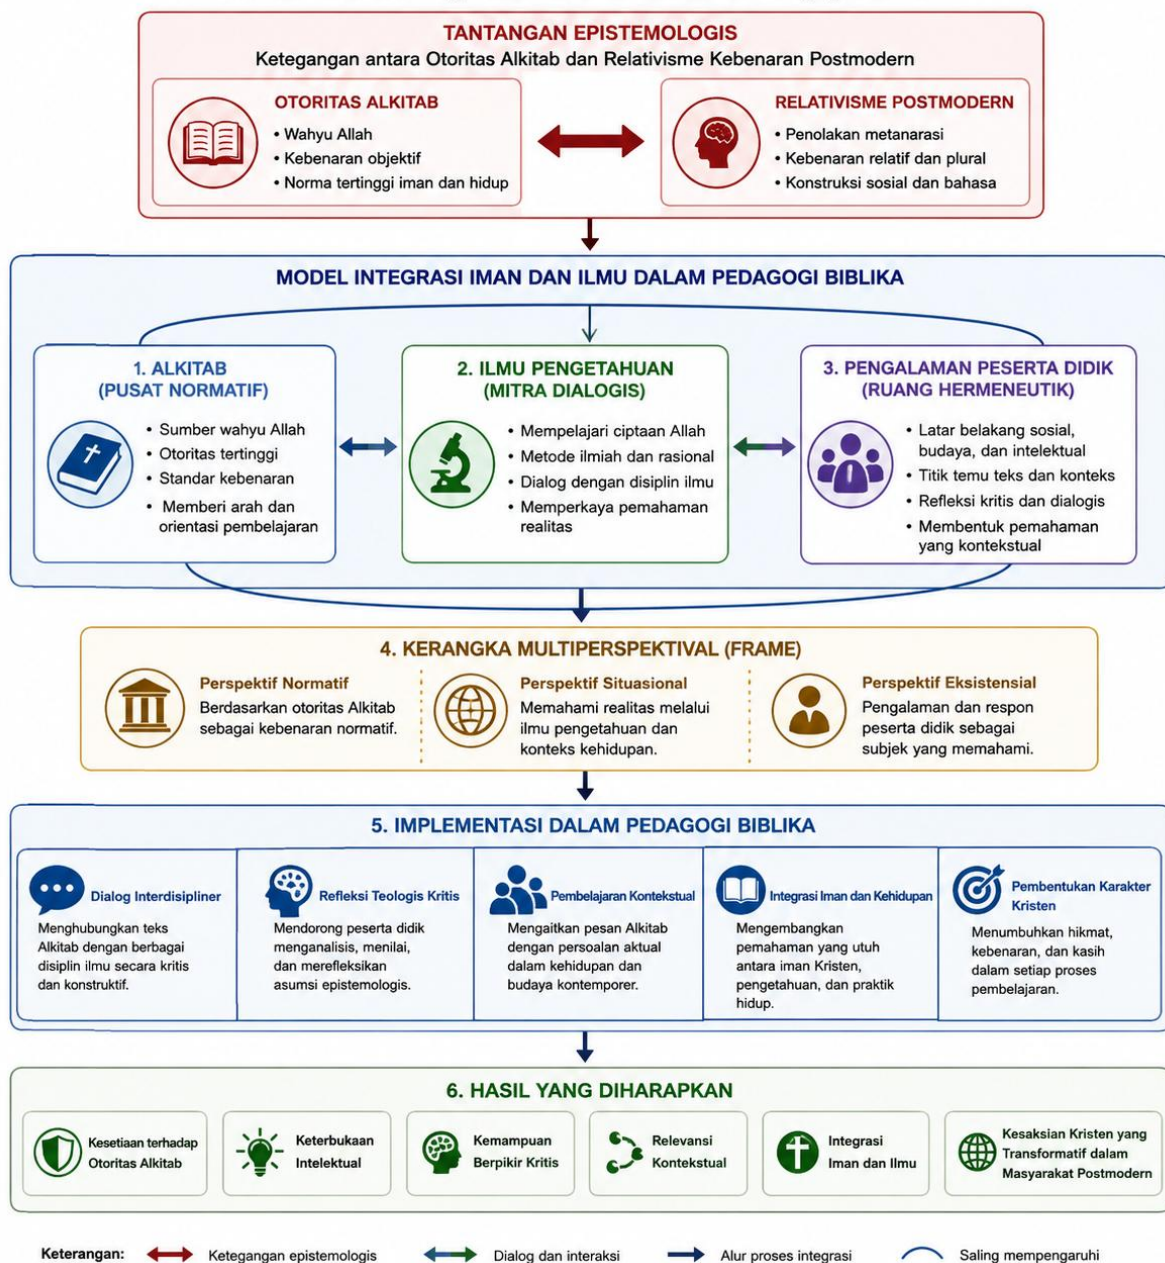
TANTANGAN EPISTEMOLOGIS

Ketegangan antara Otoritas Alkitab dan Relativisme Kebenaran Postmodern

OTORITAS ALKITAB

• Wahyu Allah
• Kebenaran objektif
• Norma tertinggi iman dan hidup

RELATIVISME POSTMODERN

• Penolakan metanarasi
• Kebenaran relatif dan plural
• Konstruksi sosial dan bahasa

MODEL INTEGRASI IMAN DAN ILMU DALAM PEDAGOGI BIBLIKA

1. ALKITAB (PUSAT NORMATIF)

• Sumber wahyu Allah
• Otoritas tertinggi
• Standar kebenaran
• Memberi arah dan orientasi pembelajaran

2. ILMU PENGETAHUAN (MITRA DIALOGIS)

• Mempelajari ciptaan Allah
• Metode ilmiah dan rasional
• Dialog dengan disiplin ilmu
• Memperkaya pemahaman realitas

3. PENGALAMAN PESERTA DIDIK (RUANG HERMENEUTIK)

• Latar belakang sosial, budaya, dan intelektual
• Titik temu teks dan konteks
• Refleksi kritis dan dialogis
• Membentuk pemahaman yang kontekstual

4. KERANGKA MULTIPERSPEKTIVAL (FRAME)

Perspektif Normatif
Berdasarkan otoritas Alkitab sebagai kebenaran normatif.

Perspektif Situasional
Memahami realitas melalui ilmu pengetahuan dan konteks kehidupan.

Perspektif Eksistensial
Pengalaman dan respon peserta didik sebagai subjek yang memahami.

5. IMPLEMENTASI DALAM PEDAGOGI BIBLIKA

Dialog Interdisipliner
Menghubungkan teks Alkitab dengan berbagai disiplin ilmu secara kritis dan konstruktif.

Refleksi Teologis Kritis
Mendorong peserta didik menganalisis, menilai, dan merefleksikan asumsi epistemologis.

Pembelajaran Kontekstual
Mengaitkan pesan Alkitab dengan persoalan aktual dalam kehidupan dan budaya kontemporer.

Integrasi Iman dan Kehidupan
Mengembangkan pemahaman yang utuh antara iman Kristen, pengetahuan, dan praktik hidup.

Pembentukan Karakter Kristen
Menumbuhkan hikmat, kebenaran, dan kasih dalam setiap proses pembelajaran.

6. HASIL YANG DIHARAPKAN

Kesetiaan terhadap Otoritas Alkitab

Keterbukaan Intelektual

Kemampuan Berpikir Kritis

Relevansi Kontekstual

Integrasi Iman dan Ilmu

Kesaksian Kristen yang Transformatif dalam Masyarakat Postmodern

Keterangan: Ketegangan epistemologis Dialog dan interaksi Alur proses integrasi Saling mempengaruhi